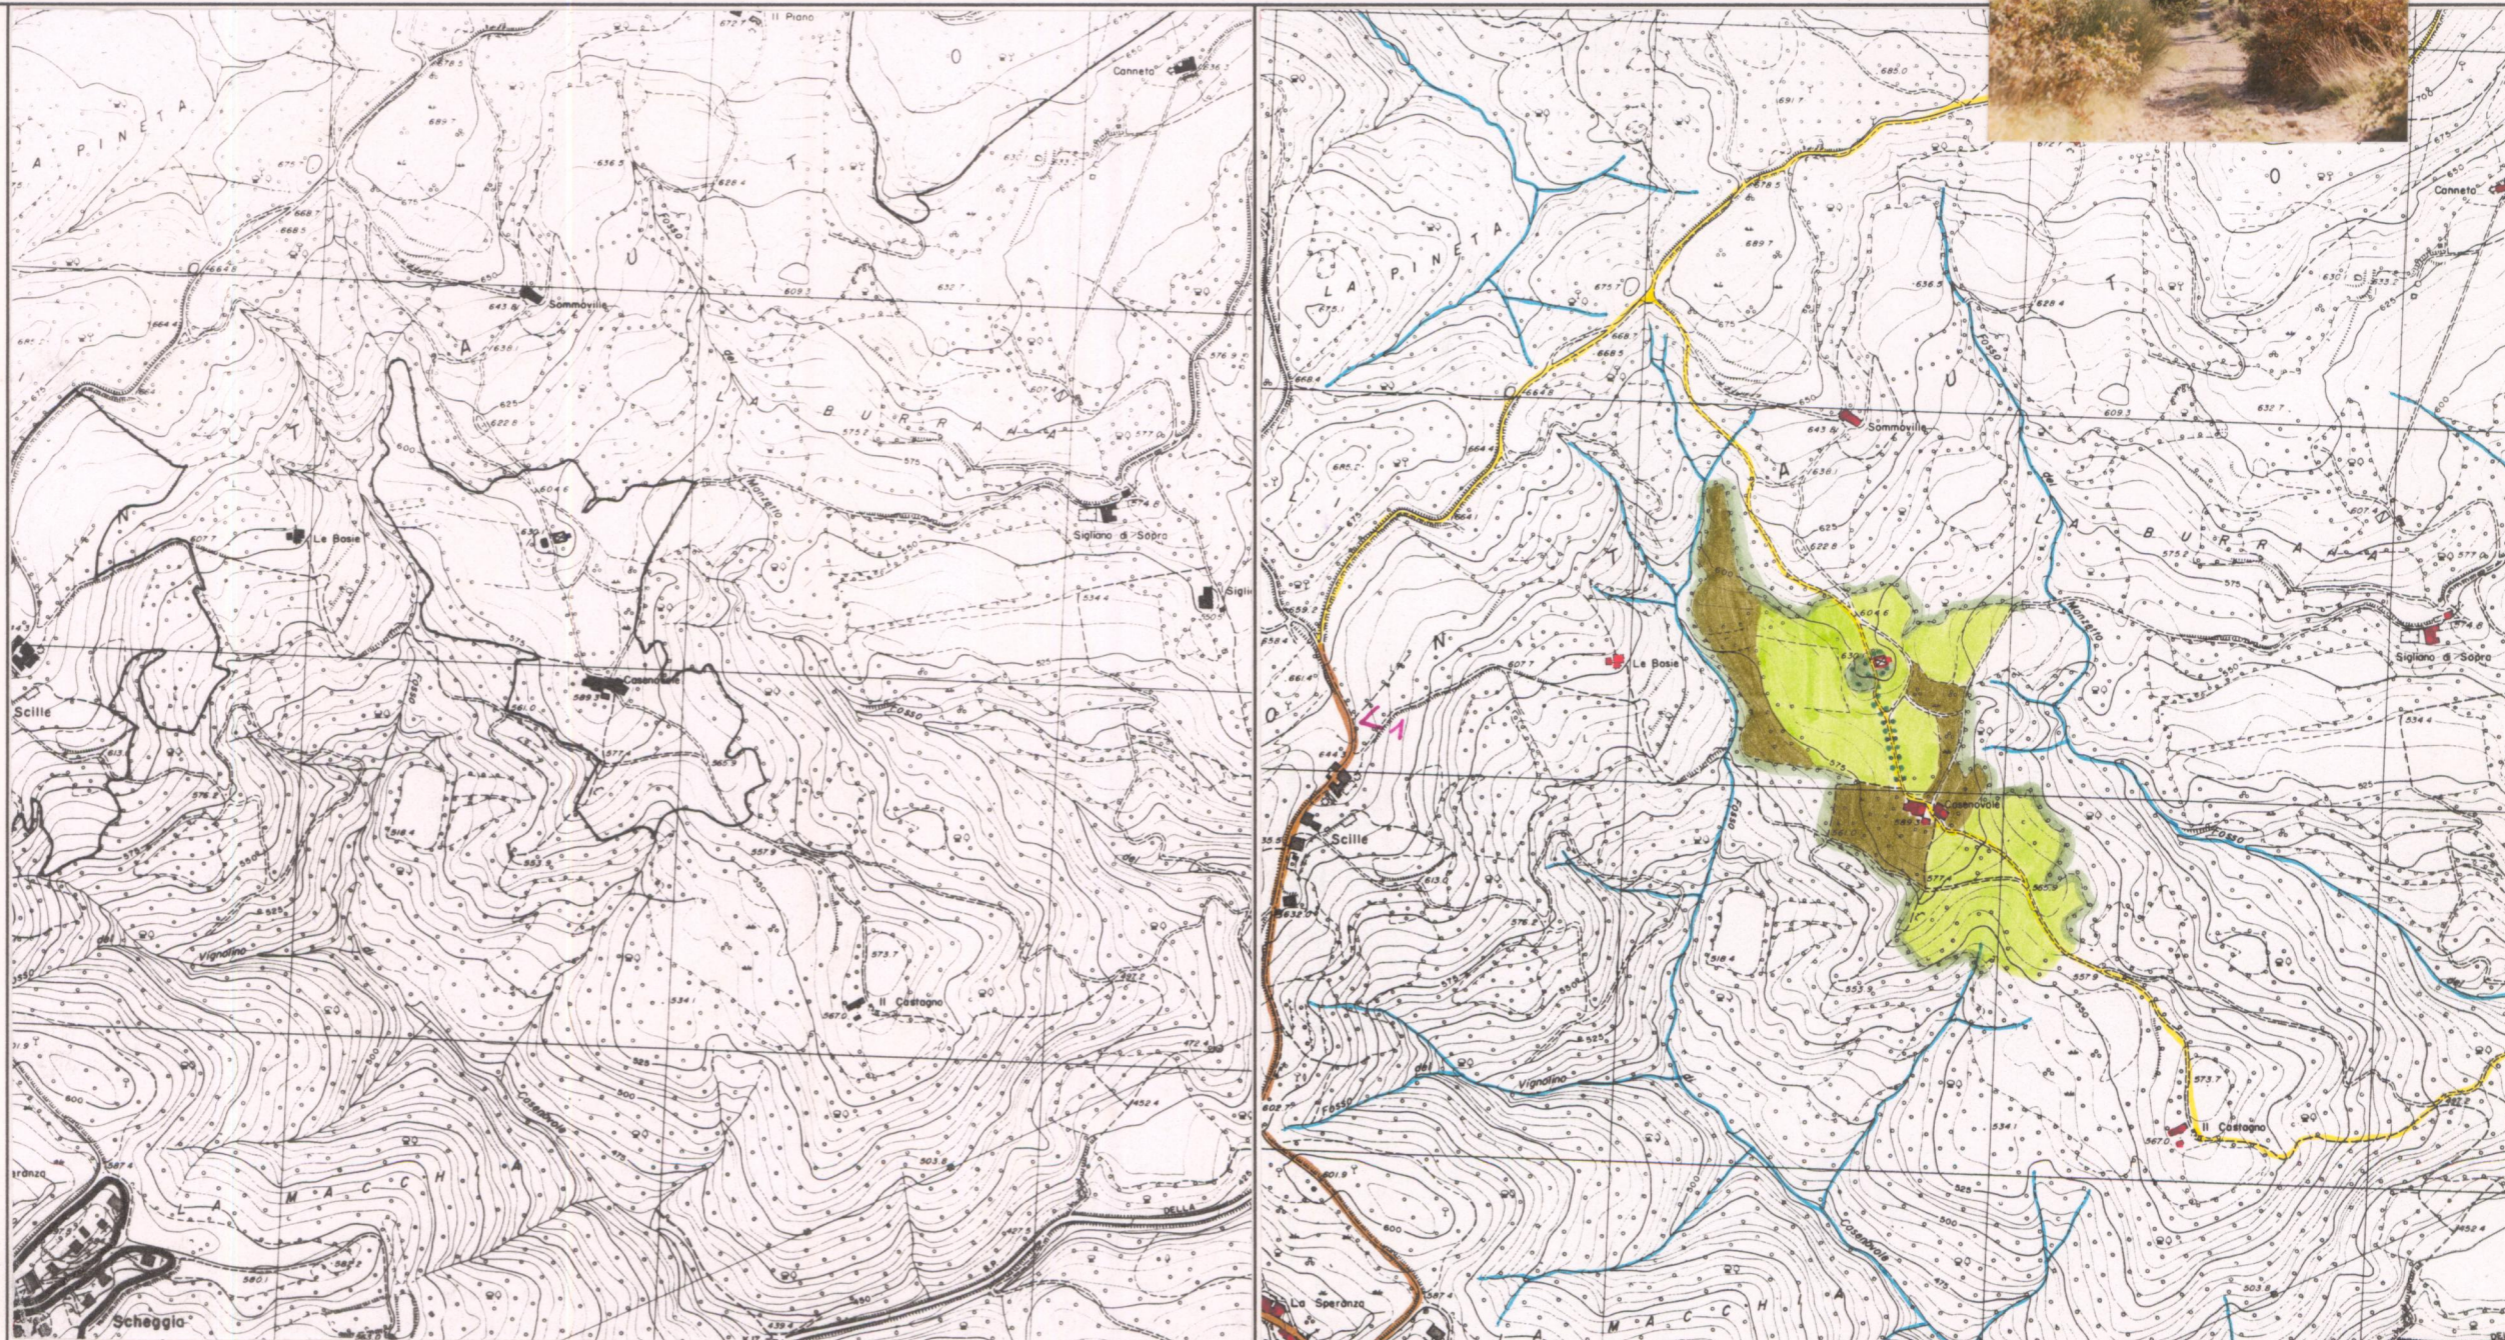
LA PINETA
Il Piano
Conneto
Sommoville
LA BURRA
Le Bosie
Sigliano di Sopra
Casanova
Scille
Vignaline
Il Castagno
MACCHIA
Scheggio

LA PINETA
Conneto
Sommoville
BURRA
Le Bosie
Sigliano di Sopra
Scille
Vignaline
Il Castagno
MACCHIA
Le Speranze